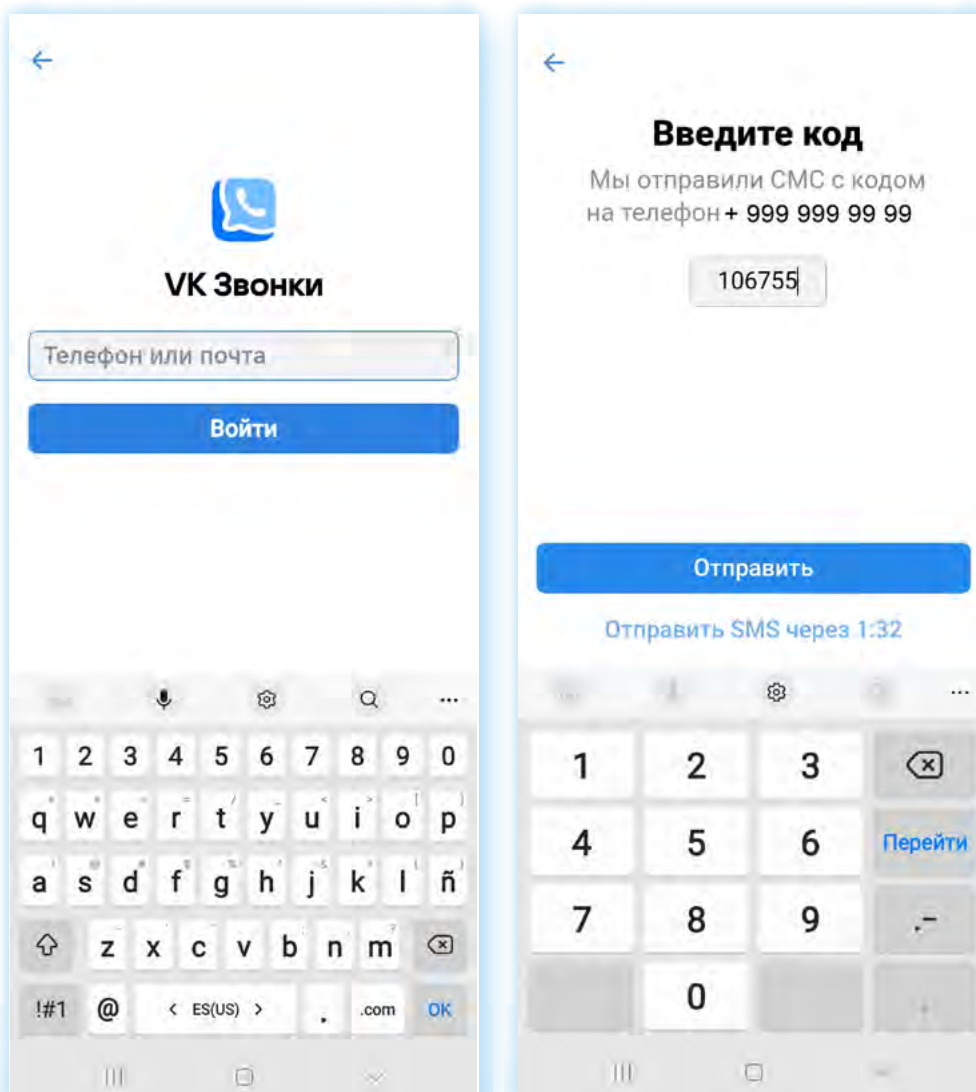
VK Звонки

Телефон или почта

Войти

1 2 3 4 5 6 7 8 9 0
q w e r t y u i o p
a s d f g h j k l ñ
z x c v b n m
!#1 @ < ES(US) > . .com OK

Введите код

Мы отправили СМС с кодом на телефон + 999 999 99 99

106755

Отправить

Отправить SMS через 1:32

1 2 3
4 5 6 Перейти
7 8 9 .-
0